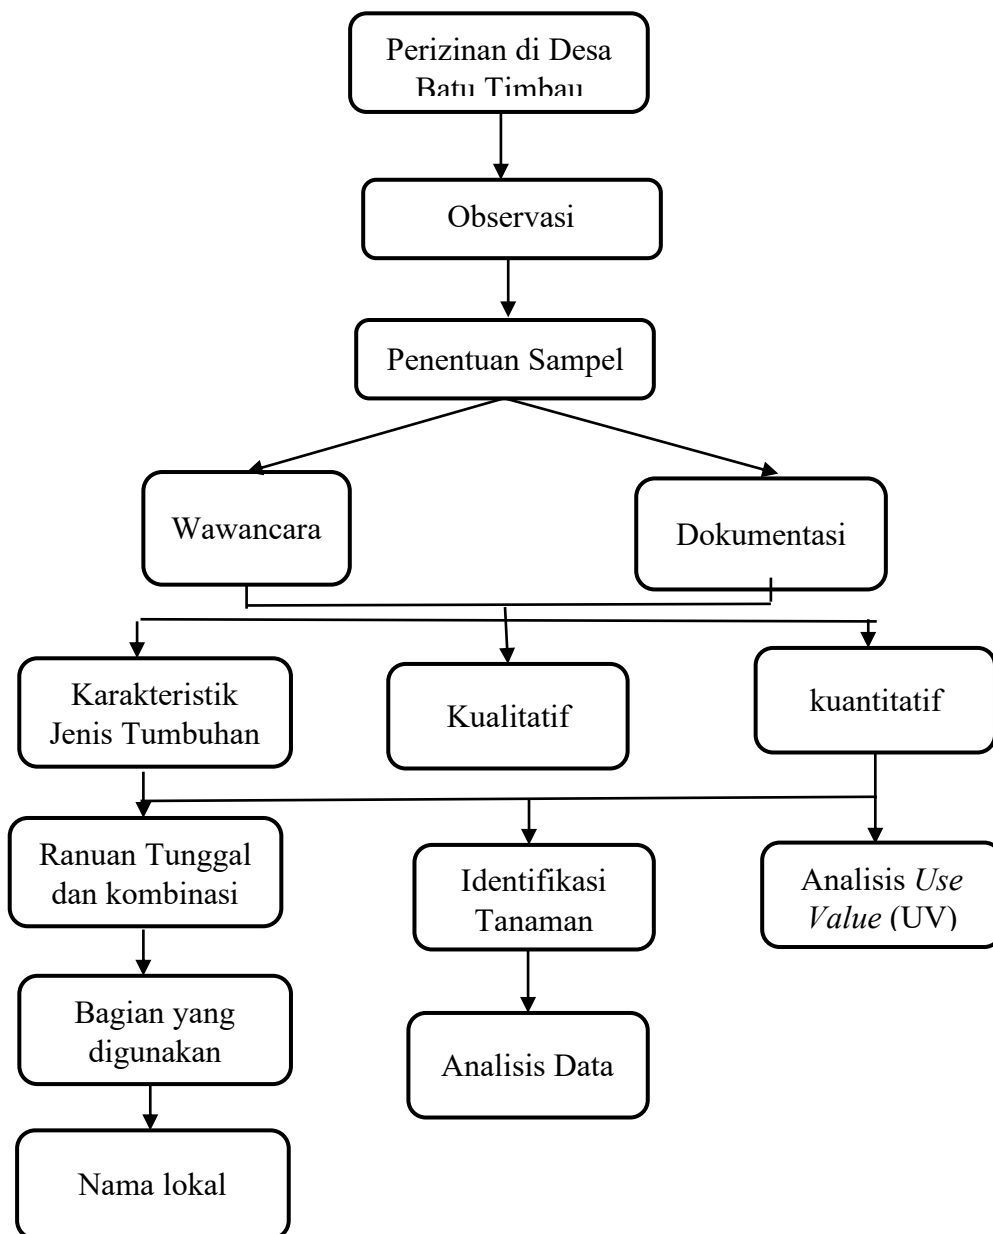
Perizinan di Desa Batu Timbau

Observasi

Penentuan Sampel

Wawancara

Dokumentasi

Karakteristik Jenis Tumbuhan

Kualitatif

kuantitatif

Ranuan Tunggal dan kombinasi

Identifikasi Tanaman

Analisis *Use Value* (UV)

Bagian yang digunakan

Analisis Data

Nama lokal